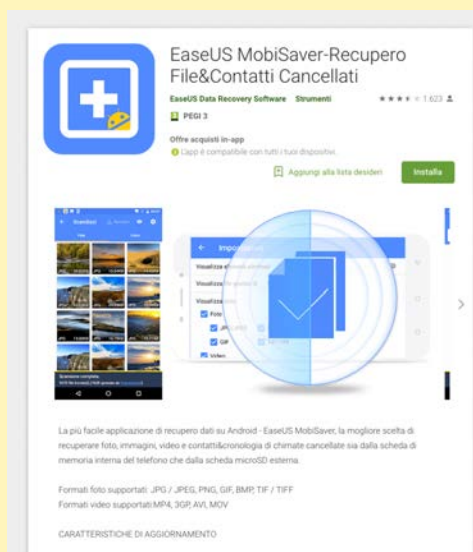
EaseUS MobiSaver-Recupero File&Contatti Cancellati

EaseUS Data Recovery Software Strumenti

★★★★☆ 1.623

PEGI 3

Offre acquisti in-app

L'app è compatibile con tutti i tuoi dispositivi.

Aggiungi alla lista desideri

Installa

Impostazioni

Visualizza

Visualizza

Visualizza

Foto

JPG

GIF

Video

La più facile applicazione di recupero dati su Android - EaseUS MobiSaver, la migliore scelta di recuperare foto, immagini, video e contatti&cronologia di chiamate cancellate sia dalla scheda di memoria interna del telefono che dalla scheda microSD esterna.

Formati foto supportati: JPG / JPEG, PNG, GIF, BMP, TIF / TIFF
Formati video supportati:MP4, 3GP, AVI, MOV

CARATTERISTICHE DI AGGIORNAMENTO